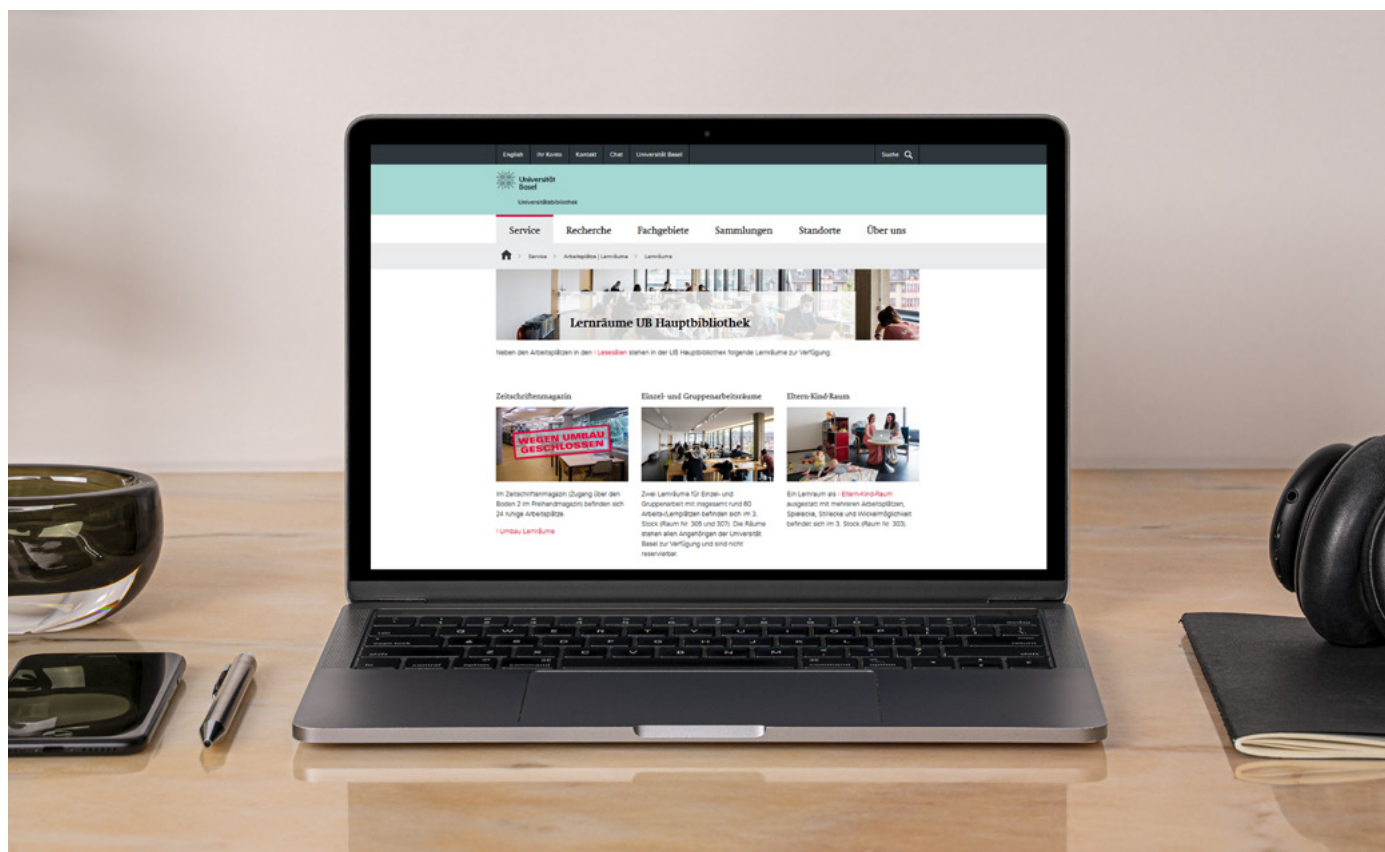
English Ihr Konto Kontakt Chat Universität Basel

Suche

Universität Basel

Universitätsbibliothek

Service Recherche Fachgebiete Sammlungen Standorte Über uns

> Service > Arbeitsplätze | Lernräume > Lernräume

Lernräume UB Hauptbibliothek

Neben den Arbeitsplätzen in den › Lesesälen stehen in der UB Hauptbibliothek folgende Lernräume zur Verfügung:

Zeitschriftenmagazin

WEGEN UMBAU GESCHLOSSEN

Im Zeitschriftenmagazin (Zugang über den Boden 2 im Freihandmagazin) befinden sich 24 ruhige Arbeitsplätze.

› Umbau Lernräume

Einzel- und Gruppenarbeitsräume

Zwei Lernräume für Einzel- und Gruppenarbeit mit insgesamt rund 60 Arbeits-/Lernplätzen befinden sich im 3. Stock (Raum Nr. 306 und 307). Die Räume stehen allen Angehörigen der Universität Basel zur Verfügung und sind nicht reservierbar.

Eltern-Kind-Raum

Ein Lernraum als › Eltern-Kind-Raum ausgestattet mit mehreren Arbeitsplätzen, Spielecke, Stillecke und Wickelmöglichkeit befindet sich im 3. Stock (Raum Nr. 303).